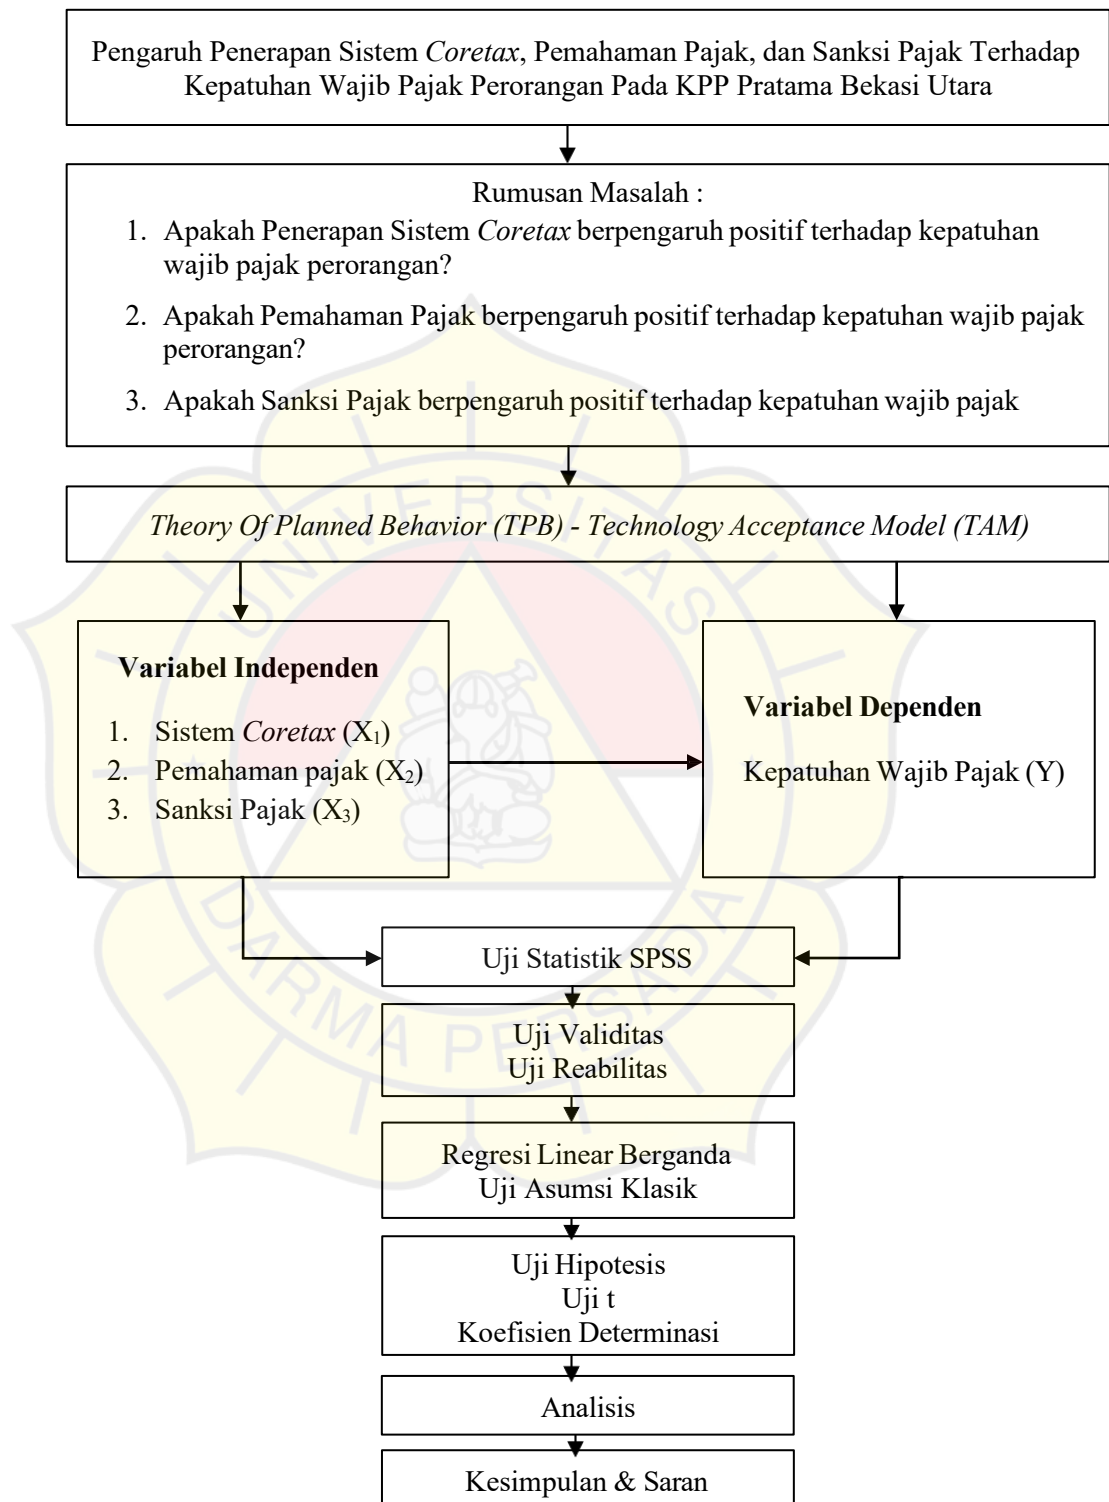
Pengaruh Penerapan Sistem Coretax, Pemahaman Pajak, dan Sanksi Pajak Terhadap Kepatuhan Wajib Pajak Perorangan Pada KPP Pratama Bekasi Utara

Rumusan Masalah :

1. Apakah Penerapan Sistem Coretax berpengaruh positif terhadap kepatuhan wajib pajak perorangan?

2. Apakah Pemahaman Pajak berpengaruh positif terhadap kepatuhan wajib pajak perorangan?

3. Apakah Sanksi Pajak berpengaruh positif terhadap kepatuhan wajib pajak

Theory Of Planned Behavior (TPB) - Technology Acceptance Model (TAM)

Variabel Independen

1. Sistem Coretax ($X_1$)
2. Pemahaman pajak ($X_2$)
3. Sanksi Pajak ($X_3$)

Variabel Dependen

Kepatuhan Wajib Pajak (Y)

UNIVERSITAS DARMA PERSADA

Uji Statistik SPSS

Uji Validitas
Uji Reabilitas

Regresi Linear Berganda
Uji Asumsi Klasik

Uji Hipotesis
Uji t
Koefisien Determinasi

Analisis

Kesimpulan & Saran